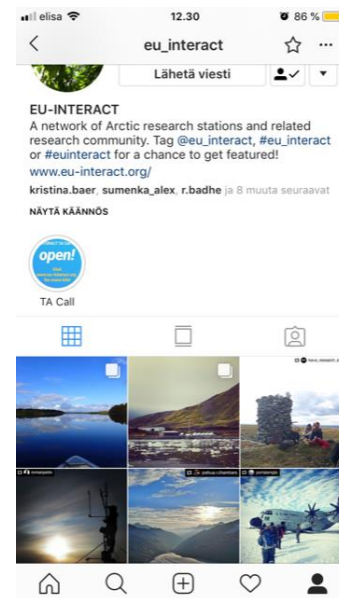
elisa 12.30 86 %

eu_interact

Lähetä viesti

EU-INTERACT
A network of Arctic research stations and related research community. Tag @eu_interact, #eu_interact or #euinteract for a chance to get featured!
www.eu-interact.org/
kristina.baer, sumenka_alex, r.badhe ja 8 muuta seuraavat

NÄYTÄ KÄÄNNÖS

open!

TA Call